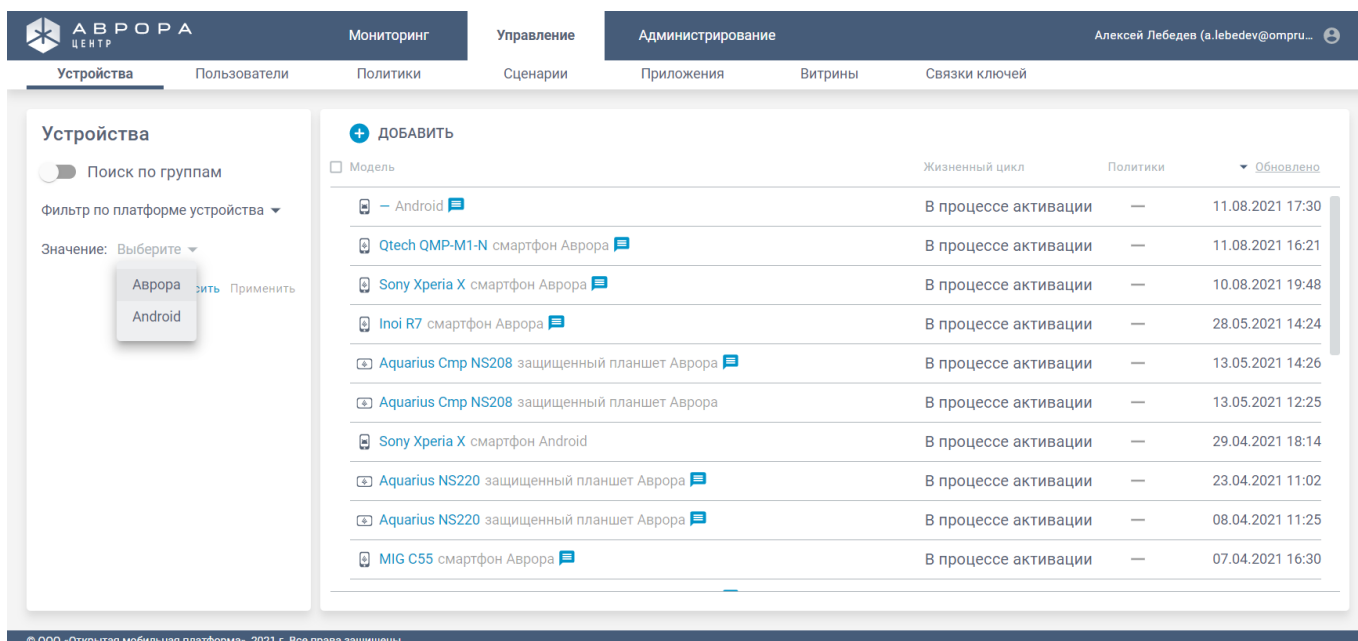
АВРОРА
ЦЕНТР

Мониторинг | Управление | Администрирование

Алексей Лебедев (a.lebedev@ompru...

Устройства | Пользователи | Политики | Сценарии | Приложения | Витрины | Связки ключей

Устройства

Поиск по группам

Фильтр по платформе устройства

Значение: Выберите

Аврора
Android

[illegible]сить Применить

ДОБАВИТЬ

| Модель | Жизненный цикл | Политики | Обновлено |
|---|---|---|---|
| — Android | В процессе активации | — | 11.08.2021 17:30 |
| Qtech QMP-M1-N смартфон Аврора | В процессе активации | — | 11.08.2021 16:21 |
| Sony Xperia X смартфон Аврора | В процессе активации | — | 10.08.2021 19:48 |
| Inoi R7 смартфон Аврора | В процессе активации | — | 28.05.2021 14:24 |
| Aquarius Cmp NS208 защищенный планшет Аврора | В процессе активации | — | 13.05.2021 14:26 |
| Aquarius Cmp NS208 защищенный планшет Аврора | В процессе активации | — | 13.05.2021 12:25 |
| Sony Xperia X смартфон Android | В процессе активации | — | 29.04.2021 18:14 |
| Aquarius NS220 защищенный планшет Аврора | В процессе активации | — | 23.04.2021 11:02 |
| Aquarius NS220 защищенный планшет Аврора | В процессе активации | — | 08.04.2021 11:25 |
| MIG C55 смартфон Аврора | В процессе активации | — | 07.04.2021 16:30 |

© ООО «Открытая мобильная платформа», 2021 г. Все права защищены